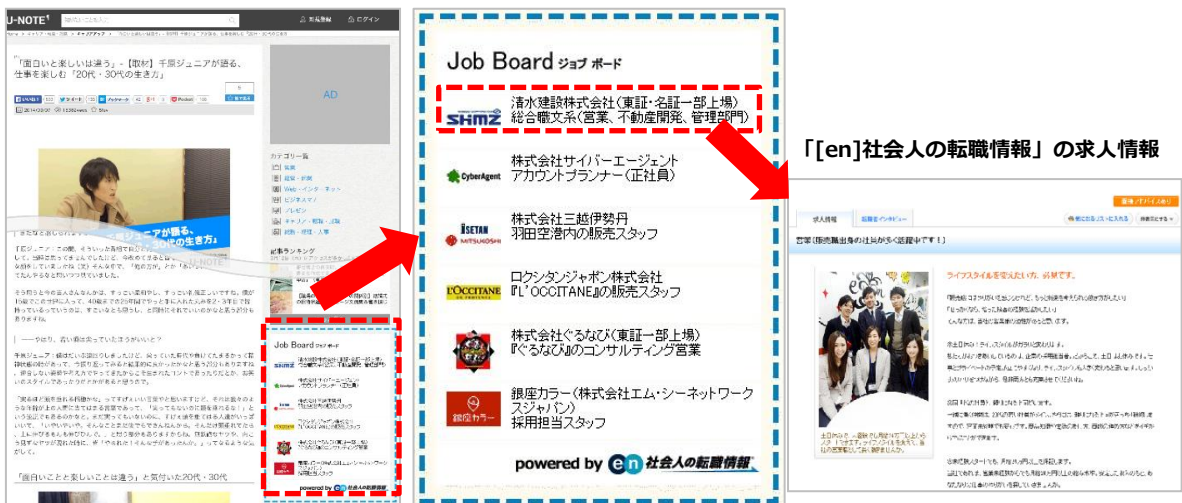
U-NOTE

会員登録

ログイン

「面白いと楽しいは違う」-【取材】千原ジュニアが語る、仕事を楽しむ「20代・30代の生き方」

AD

カテゴリ一覧

記事ランキング

ジュニアが語る、30代の生き方

「面白いことと楽しいことは違う」と気付いた20代・30代

Job Board ジョブ ボード

SHMZ

清水建設株式会社(東証・名証一部上場)
総合職文系(営業、不動産開発、管理部門)

CyberAgent

株式会社サイバーエージェント
アカウントプランナー(正社員)

ISETAN MITSUKOSHI

株式会社三越伊勢丹
羽田空港内の販売スタッフ

L'OCCITANE

ロクシタンジャポン株式会社
『L'OCCITANE』の販売スタッフ

株式会社ぐるなび(東証一部上場)
『ぐるなび』のコンサルティング営業

銀座カラー

銀座カラー(株式会社エム・シーネットワークスジャパン)
採用担当スタッフ

powered by en 社会人の転職情報

「[en]社会人の転職情報」の求人情報

求人情報

営業[販売職出身の社員が多く活躍中です!]

ライフスタイルを変えたいなら、必見です。